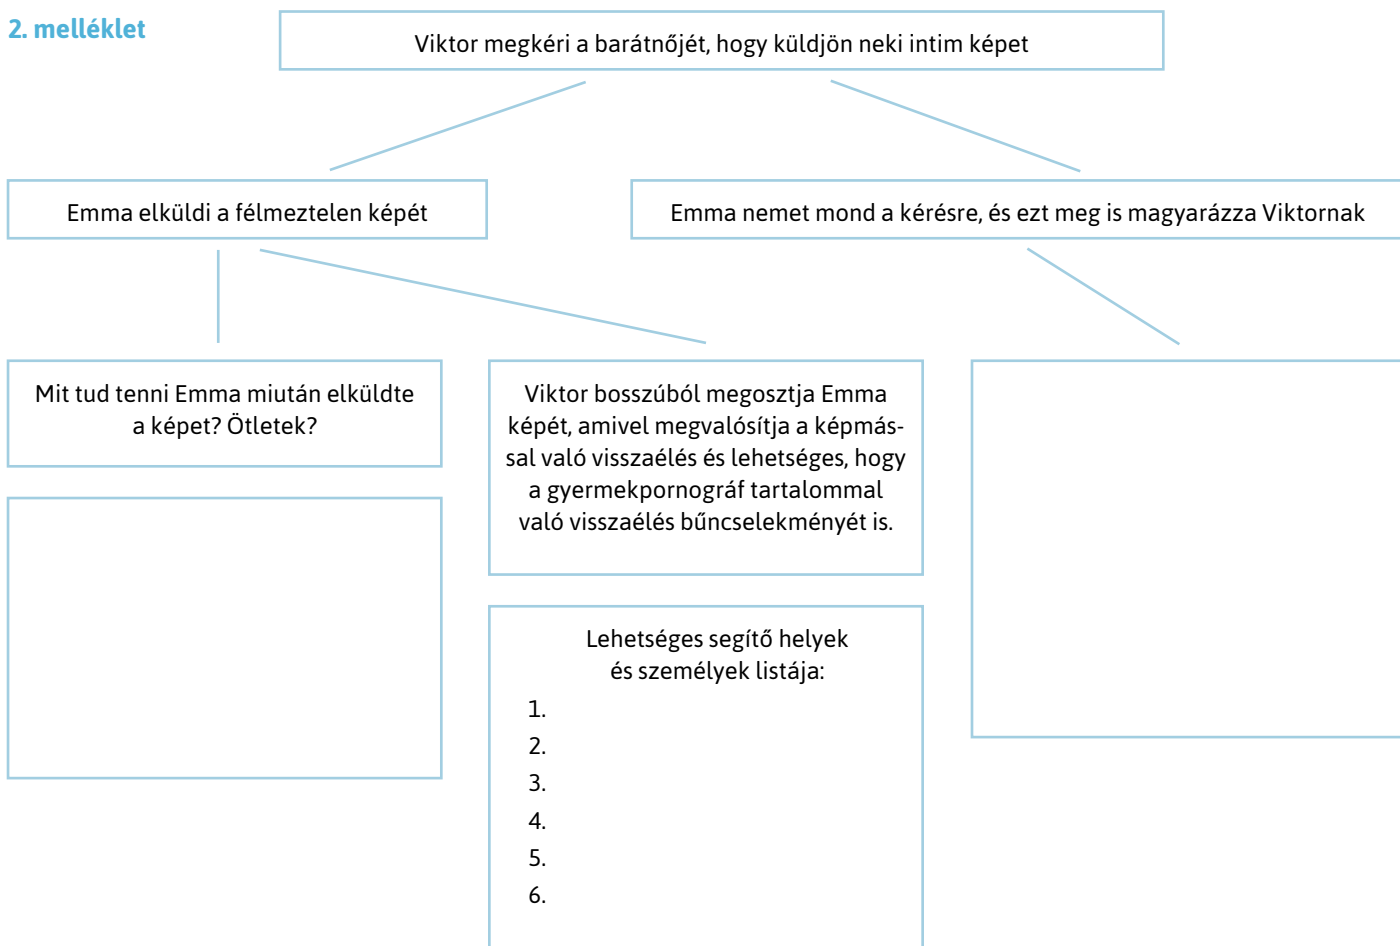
2. melléklet

Viktor megkéri a barátnőjét, hogy küldjön neki intim képet

Emma elküldi a félmeztelen képét

Emma nemet mond a kérésre, és ezt meg is magyarázza Viktornak

Mit tud tenni Emma miután elküldte a képet? Ötletek?

Viktor bosszúból megosztja Emma képét, amivel megvalósítja a képmással való visszaélés és lehetséges, hogy a gyermekpornográf tartalommal való visszaélés bűncselekményét is.

Lehetséges segítő helyek és személyek listája:
1.
2.
3.
4.
5.
6.